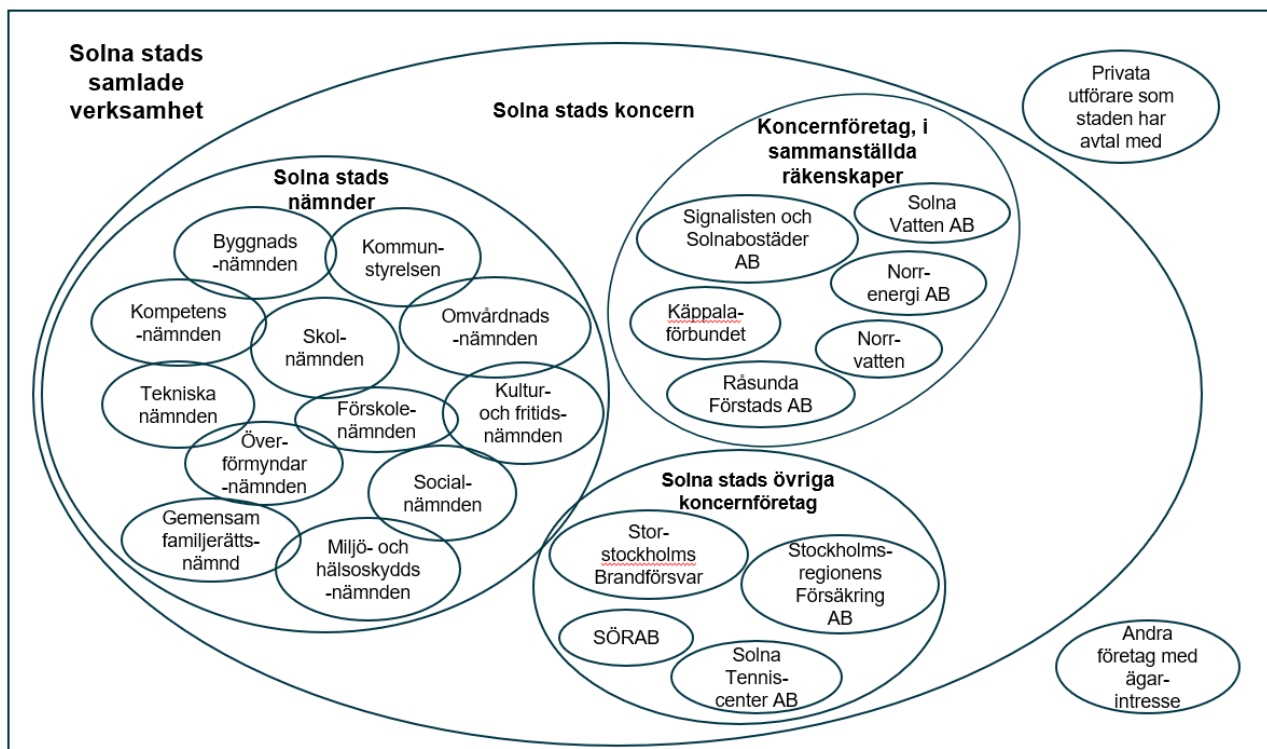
Solna stads samlade verksamhet

Solna stads koncern

Privata utförare som staden har avtal med

Koncernföretag, i sammanställda räkenskaper

Signalisten och Solnabostäder AB

Solna Vatten AB

Norrenergi AB

Käppalaförbundet

Norrvatten

Råsunda Förstads AB

Solna stads nämnder

Byggnads-nämnden

Kommunstyrelsen

Kompetens-nämnden

Skolnämnden

Omvårdnads-nämnden

Tekniska nämnden

Förskolenämnden

Kultur- och fritidsnämnden

Överförmyndar-nämnden

Socialnämnden

Gemensam familjerättsnämnd

Miljö- och hälsoskydds-nämnden

Solna stads övriga koncernföretag

Storstockholms Brandförsvar

Stockholmsregionens Försäkring AB

SÖRAB

Solna Tenniscenter AB

Andra företag med ägarintresse